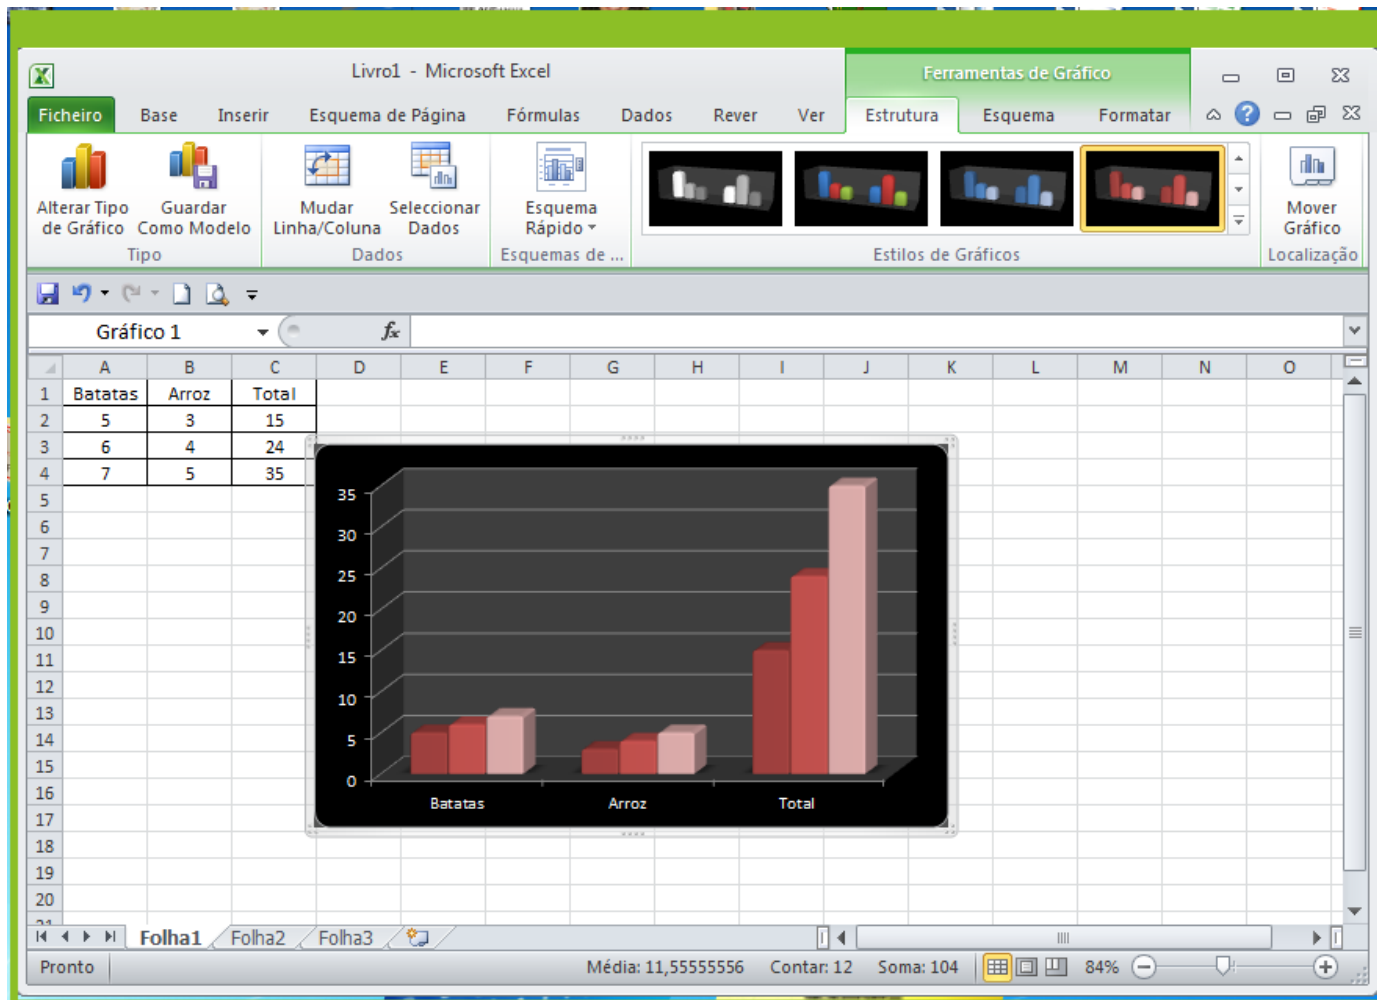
Livro1 - Microsoft Excel

Ferramentas de Gráfico

Ficheiro Base Inserir Esquema de Página Fórmulas Dados Rever Ver Estrutura Esquema Formatar

Alterar Tipo de Gráfico
Guardar Como Modelo
Tipo

Mudar Linha/Coluna
Seleccionar Dados
Dados

Esquema Rápido
Esquemas de ...

Estilos de Gráficos

Mover Gráfico
Localização

Gráfico 1

| | A | B | C |
|---|---|---|---|
| 1 | Batatas | Arroz | Total |
| 2 | 5 | 3 | 15 |
| 3 | 6 | 4 | 24 |
| 4 | 7 | 5 | 35 |

35
30
25
20
15
10
5
0

Batatas Arroz Total

Folha1 Folha2 Folha3

Pronto Média: 11,55555556 Contar: 12 Soma: 104 84%